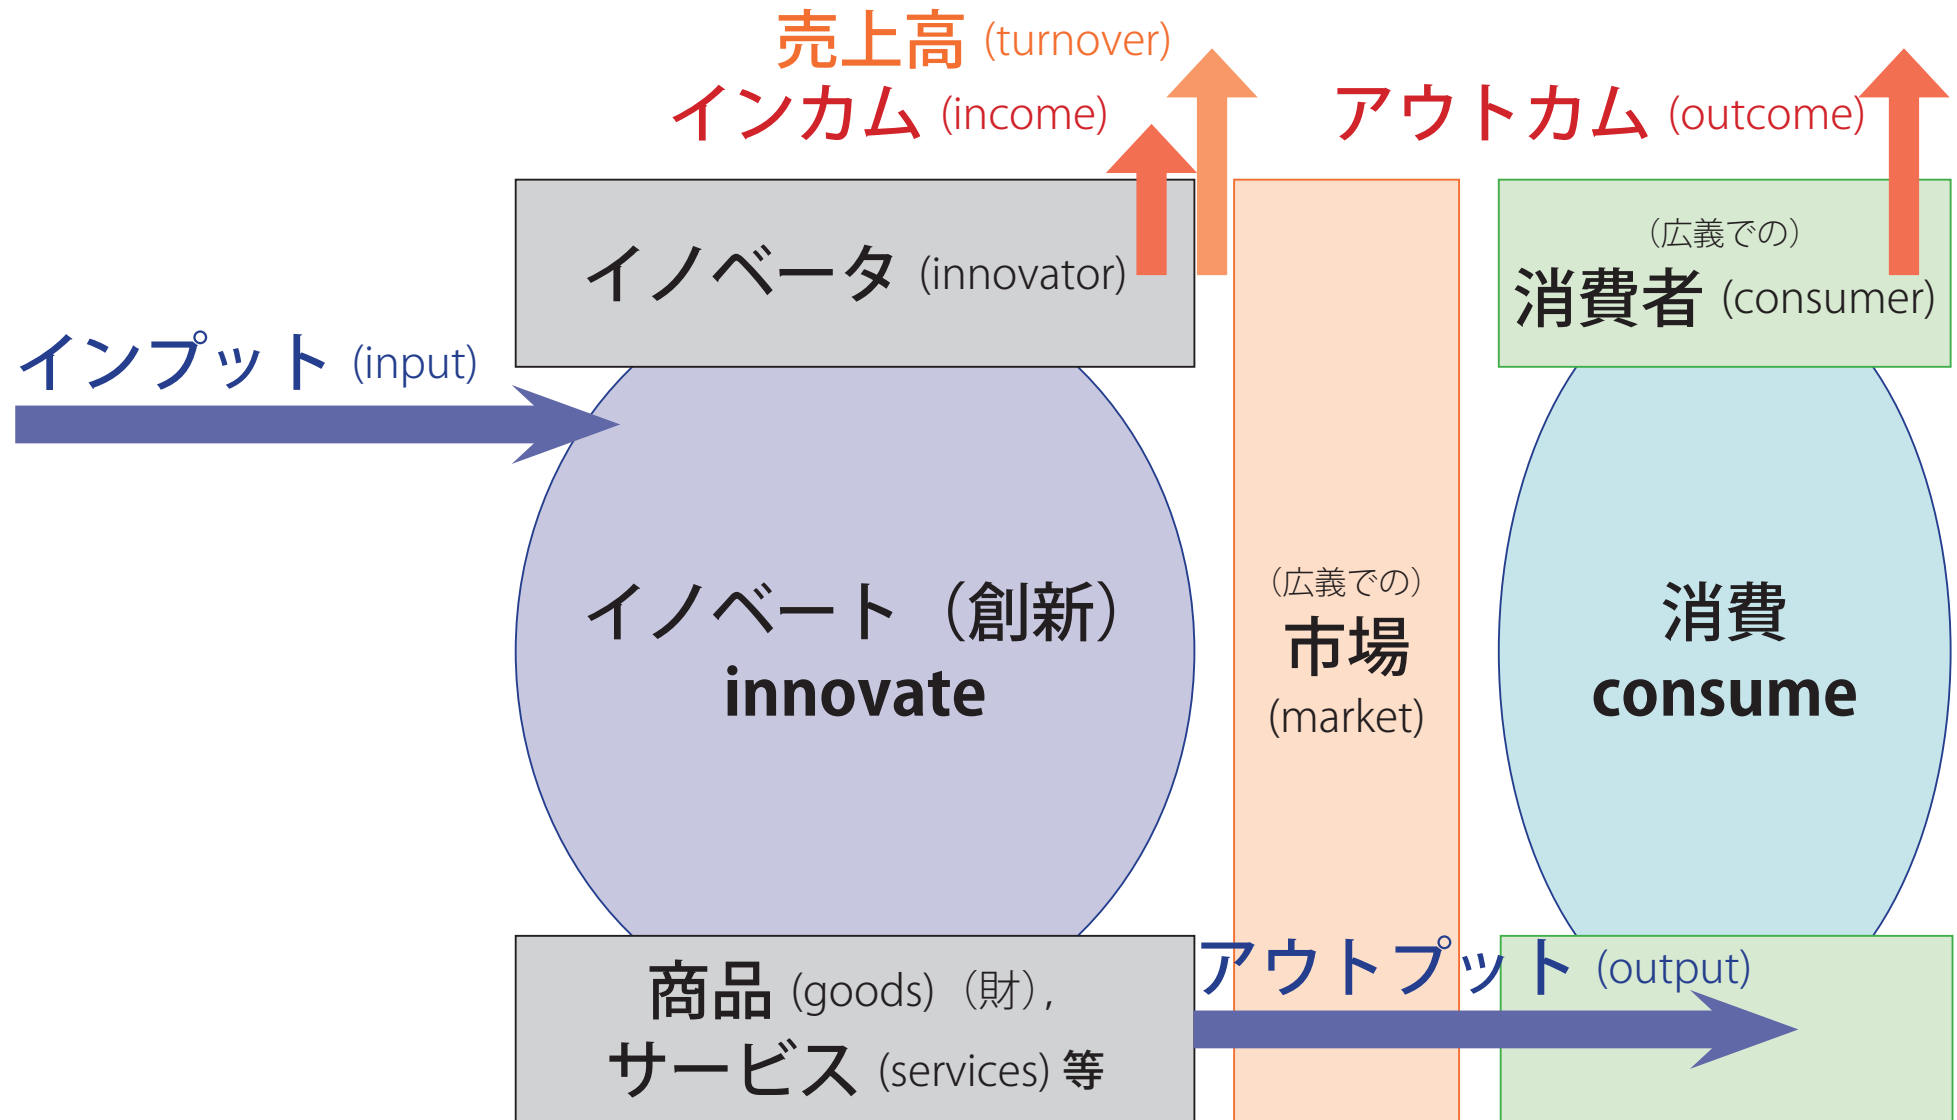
売上高 (turnover)
インカム (income)
アウトカム (outcome)

イノベータ (innovator)

(広義での)
消費者 (consumer)

インプット (input)

イノベート（創新）
innovate

(広義での)
市場
(market)

消費
consume

商品 (goods)（財），
サービス (services) 等

アウトプット (output)